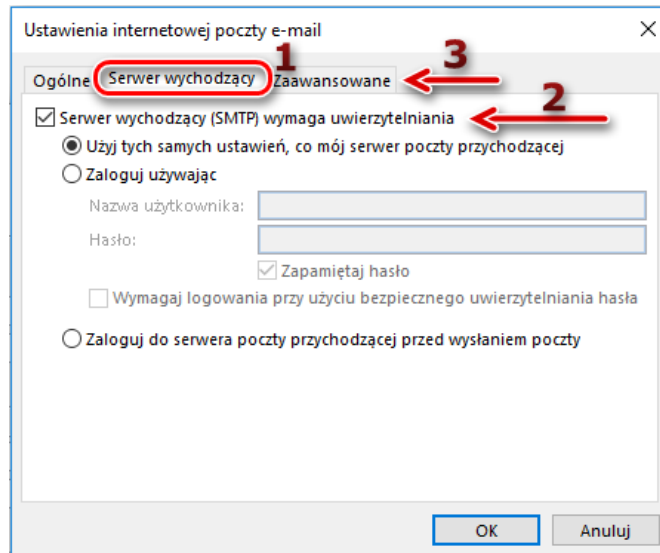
Ustawienia internetowej poczty e-mail

Ogólne Serwer wychodzący Zaawansowane

1 3 2

Serwer wychodzący (SMTP) wymaga uwierzytelniania

Użyj tych samych ustawień, co mój serwer poczty przychodzącej

Zaloguj używając

Nazwa użytkownika:

Hasło:

Zapamiętaj hasło

Wymagaj logowania przy użyciu bezpiecznego uwierzytelniania hasła

Zaloguj do serwera poczty przychodzącej przed wysłaniem poczty

OK Anuluj